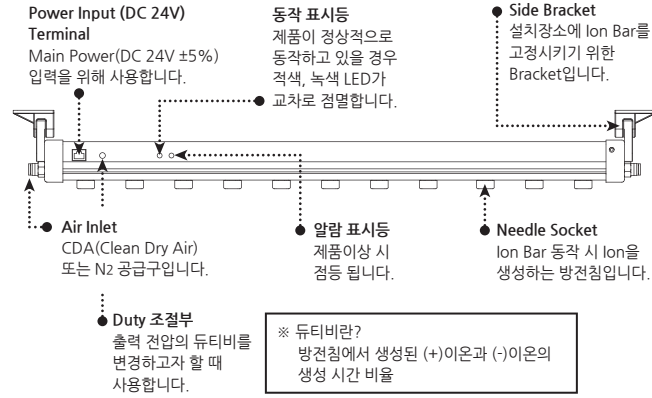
Power Input (DC 24V) Terminal
Main Power(DC 24V ±5%) 입력을 위해 사용합니다.

동작 표시등
제품이 정상적으로 동작하고 있을 경우 적색, 녹색 LED가 교차로 점멸합니다.

Side Bracket
설치장소에 Ion Bar를 고정시키기 위한 Bracket입니다.

Air Inlet
CDA(Clean Dry Air) 또는 $N_2$ 공급구입니다.

알람 표시등
제품이상 시 점등 됩니다.

Needle Socket
Ion Bar 동작 시 Ion을 생성하는 방전침입니다.

Duty 조절부
출력 전압의 듀티비를 변경하고자 할 때 사용합니다.

※ 듀티비란?
방전침에서 생성된 (+)이온과 (-)이온의 생성 시간 비율